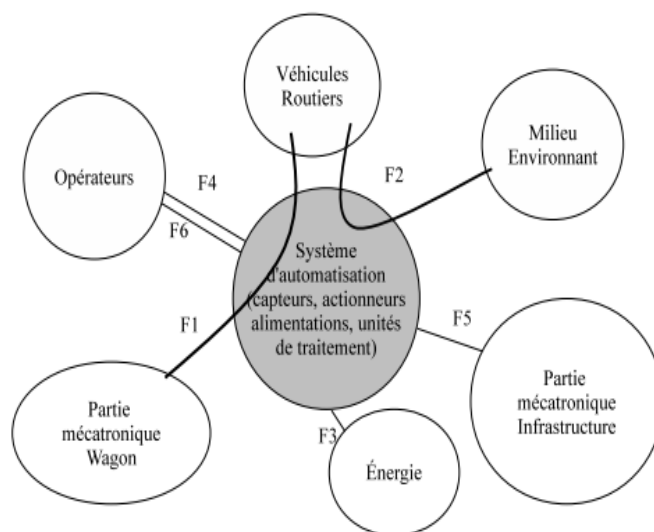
Véhicules Routiers

Milieu Environnant

Opérateurs

F4

F2

F6

Système d'automatisation (capteurs, actionneurs alimentations, unités de traitement)

F1

F5

Partie mécatronique Infrastructure

Partie mécatronique Wagon

F3

Énergie